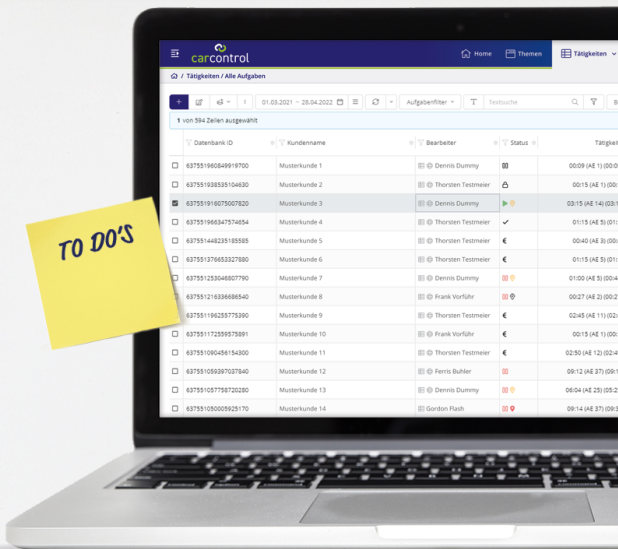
carcontrol

Home Themen Tätigkeiten

/ Tätigkeiten / Alle Aufgaben

01.03.2021 ~ 28.04.2022 Aufgabenfilter Textsuche

1 von 594 Zeilen ausgewählt

TO DO'S

| Datenbank ID | Kundenname | Bearbeiter | Status | Tätigk |
|---|---|---|---|---|
| 637551960849919700 | Musterkunde 1 | Dennis Dummy | | 00:09 (AE 1) (00:0 |
| 637551938535104630 | Musterkunde 2 | Thorsten Testmeier | | 00:15 (AE 1) (00: |
| 637551916075007820 | Musterkunde 3 | Dennis Dummy | | 03:15 (AE 14) (03:1 |
| 637551966347574654 | Musterkunde 4 | Thorsten Testmeier | | 01:15 (AE 5) (01: |
| 637551448235185585 | Musterkunde 5 | Thorsten Testmeier | € | 00:40 (AE 3) (00: |
| 637551376653327680 | Musterkunde 6 | Thorsten Testmeier | € | 01:15 (AE 5) (01: |
| 637551253046807790 | Musterkunde 7 | Dennis Dummy | | 01:00 (AE 5) (00:4 |
| 637551216336686540 | Musterkunde 8 | Frank Vorführ | | 00:27 (AE 2) (00:2 |
| 637551196255775390 | Musterkunde 9 | Thorsten Testmeier | € | 02:45 (AE 11) (02: |
| 637551172559575891 | Musterkunde 10 | Frank Vorführ | € | 00:15 (AE 1) (00: |
| 637551090456154300 | Musterkunde 11 | Thorsten Testmeier | € | 02:50 (AE 12) (02:4 |
| 637551059397037840 | Musterkunde 12 | Ferris Buhler | | 09:12 (AE 37) (09: |
| 637551057758720280 | Musterkunde 13 | Dennis Dummy | | 06:04 (AE 25) (05:2 |
| 637551050005925170 | Musterkunde 14 | Gordon Flash | | 09:14 (AE 37) (09:3 |